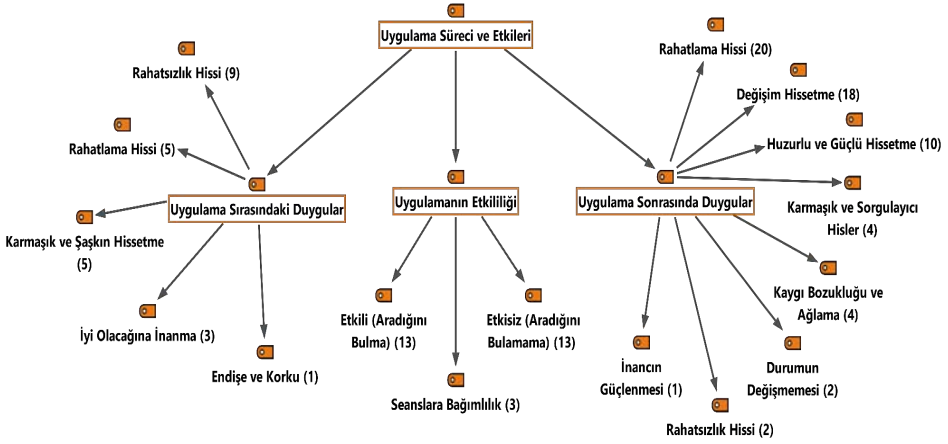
Uygulama Süreci ve Etkileri

Rahatsızlık Hissi (9)

Rahatlama Hissi (5)

Uygulama Sırasındaki Duygular

Karmaşık ve Şaşkın Hissetme (5)

İyi Olacağına İnanma (3)

Endişe ve Korku (1)

Uygulamanın Etkililiği

Etkili (Aradığını Bulma) (13)

Etkisiz (Aradığını Bulamama) (13)

Seanslara Bağımlılık (3)

Uygulama Sonrasında Duygular

Rahatlama Hissi (20)

Değişim Hissetme (18)

Huzurlu ve Güçlü Hissetme (10)

Karmaşık ve Sorgulayıcı Hisler (4)

Kaygı Bozukluğu ve Ağlama (4)

Durumun Değişmemesi (2)

İnancın Güçlenmesi (1)

Rahatsızlık Hissi (2)